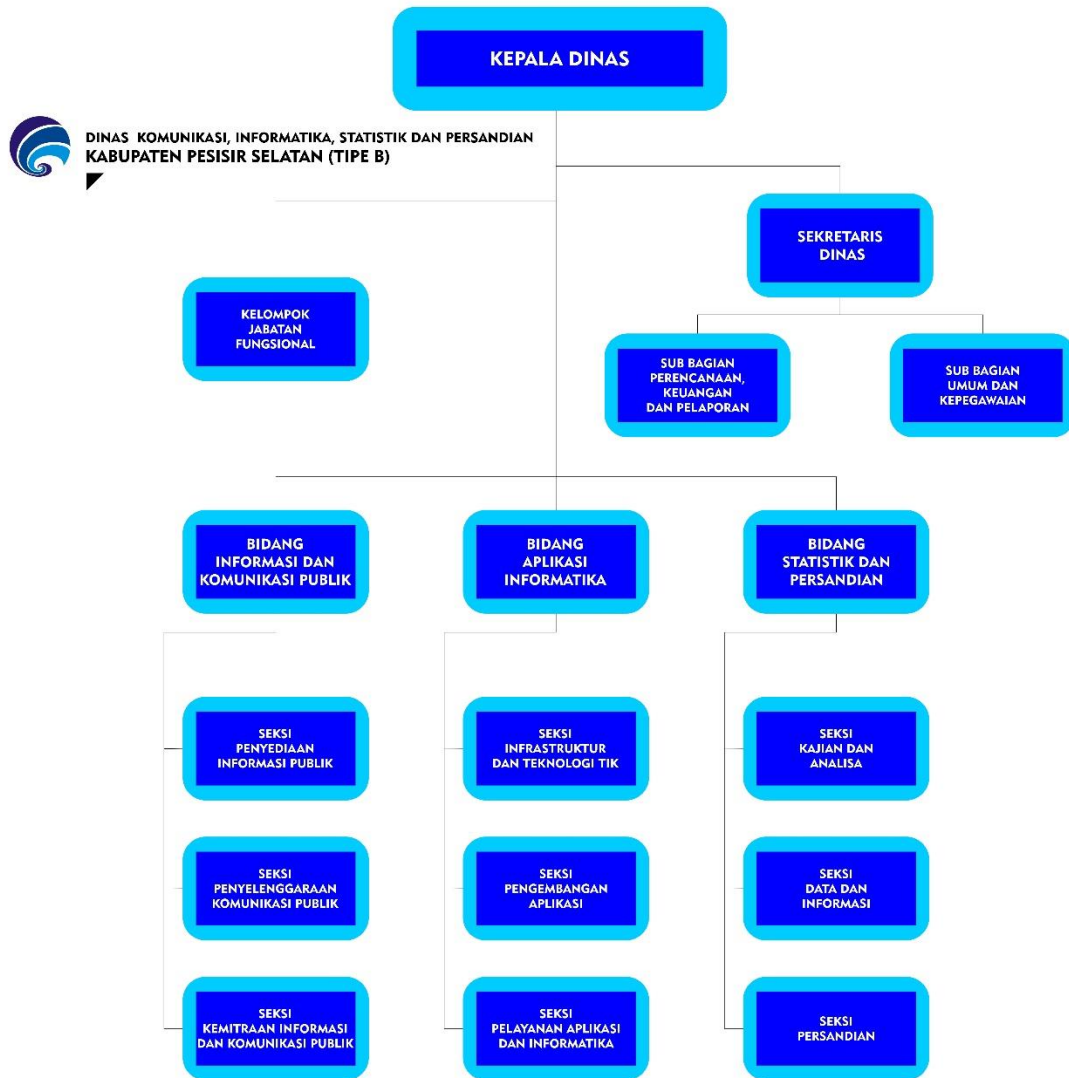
KEPALA DINAS

DINAS KOMUNIKASI, INFORMATIKA, STATISTIK DAN PERSANDIAN
KABUPATEN PESISIR SELATAN (TIPE B)

SEKRETARIS DINAS

KELOMPOK JABATAN FUNGSIONAL

SUB BAGIAN PERENCANAAN, KEUANGAN DAN PELAPORAN

SUB BAGIAN UMUM DAN KEPEGAWAIAN

BIDANG INFORMASI DAN KOMUNIKASI PUBLIK

BIDANG APLIKASI INFORMATIKA

BIDANG STATISTIK DAN PERSANDIAN

SEKSI PENYEDIAAN INFORMASI PUBLIK

SEKSI INFRASTRUKTUR DAN TEKNOLOGI TIK

SEKSI KAJIAN DAN ANALISA

SEKSI PENYELENGGARAAN KOMUNIKASI PUBLIK

SEKSI PENGEMBANGAN APLIKASI

SEKSI DATA DAN INFORMASI

SEKSI KEMITRAAN INFORMASI DAN KOMUNIKASI PUBLIK

SEKSI PELAYANAN APLIKASI DAN INFORMATIKA

SEKSI PERSANDIAN